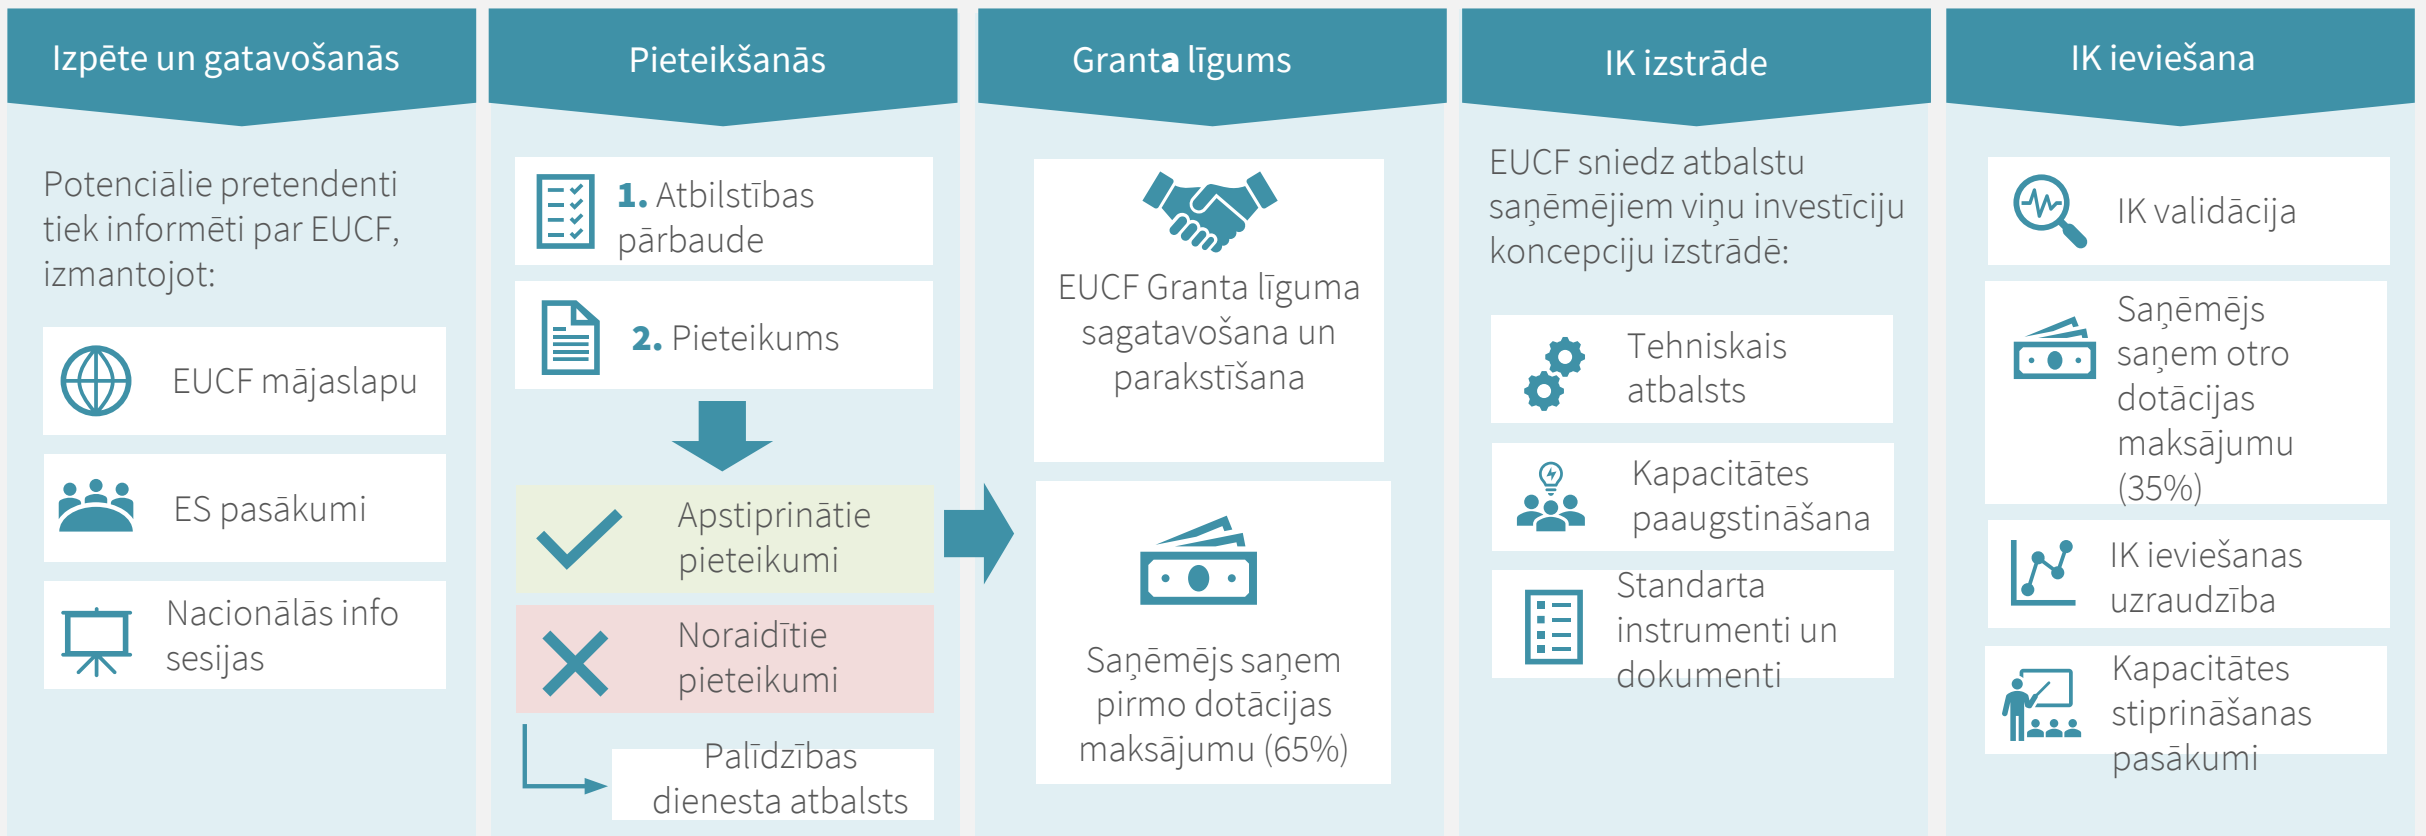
Izpēte un gatavošanās

Potenciālie pretendenti tiek informēti par EUCF, izmantojot:

EUCF mājaslapu

ES pasākumi

Nacionālās info sesijas

Pieteikšanās

1. Atbilstības pārbaude

2. Pieteikums

Apstiprinātie pieteikumi

Noraidītie pieteikumi

Palīdzības dienesta atbalsts

Granta līgums

EUCF Granta līguma sagatavošana un parakstīšana

Saņēmējs saņem pirmo dotācijas maksājumu (65%)

IK izstrāde

EUCF sniedz atbalstu saņēmējiem viņu investīciju koncepciju izstrādē:

Tehniskais atbalsts

Kapacitātes paaugstināšana

Standarta instrumenti un dokumenti

IK ieviešana

IK validācija

Saņēmējs saņem otro dotācijas maksājumu (35%)

IK ieviešanas uzraudzība

Kapacitātes stiprināšanas pasākumi